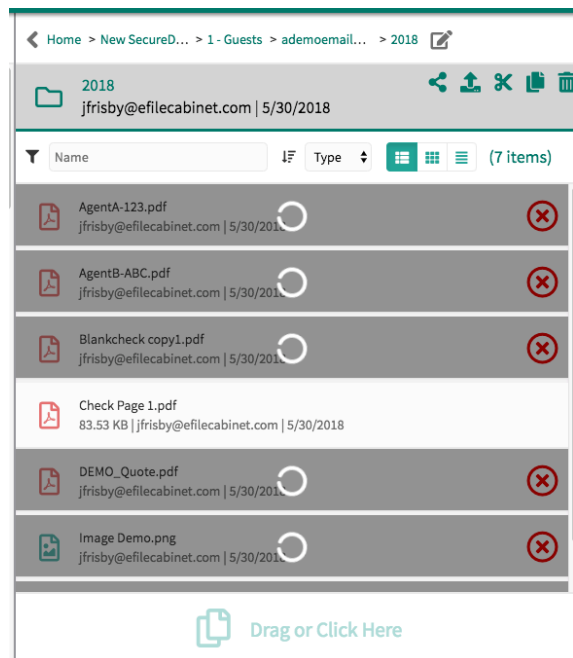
Home > New SecureD... > 1 - Guests > ademoemail... > 2018

2018
jfrisby@efilecabinet.com | 5/30/2018

Name

Type

(7 items)

AgentA-123.pdf
jfrisby@efilecabinet.com | 5/30/2018

AgentB-ABC.pdf
jfrisby@efilecabinet.com | 5/30/2018

Blankcheck copy1.pdf
jfrisby@efilecabinet.com | 5/30/2018

Check Page 1.pdf
83.53 KB | jfrisby@efilecabinet.com | 5/30/2018

DEMO_Quote.pdf
jfrisby@efilecabinet.com | 5/30/2018

Image Demo.png
jfrisby@efilecabinet.com | 5/30/2018

Drag or Click Here